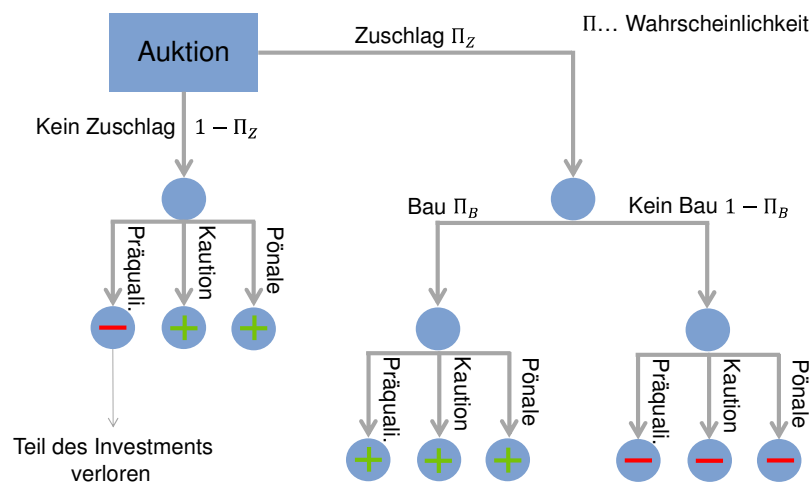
Auktion

Zuschlag $\Pi_Z$

$\Pi$… Wahrscheinlichkeit

Kein Zuschlag $1 - \Pi_Z$

Präquali.

Kaution

Pönale

$-$ $+$ $+$

Teil des Investments verloren

Bau $\Pi_B$

Kein Bau $1 - \Pi_B$

Präquali.

Kaution

Pönale

$+$ $+$ $+$

Präquali.

Kaution

Pönale

$-$ $-$ $-$